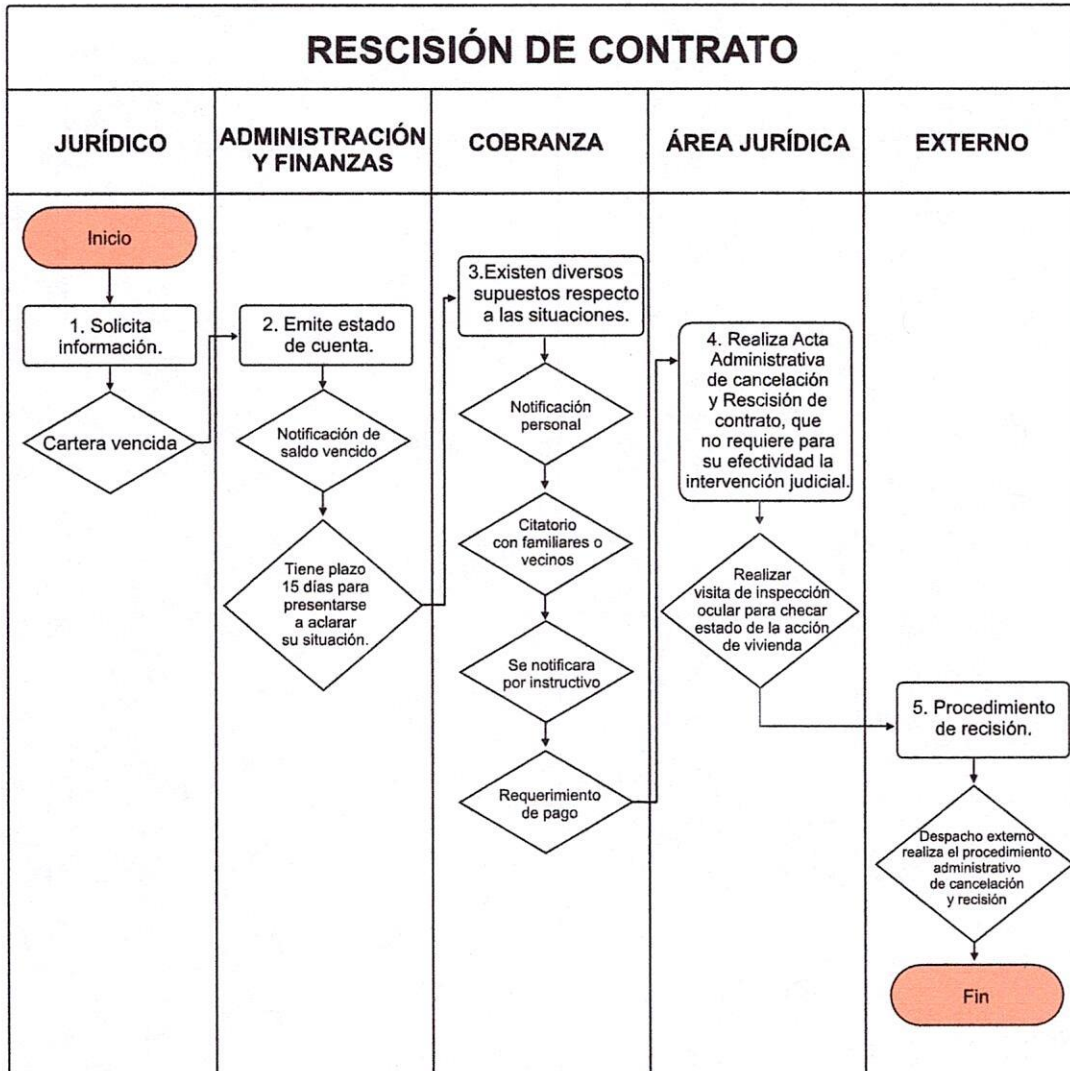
RESCISIÓN DE CONTRATO

| JURÍDICO | ADMINISTRACIÓN Y FINANZAS | COBRANZA | ÁREA JURÍDICA | EXTERNO |
|---|---|---|---|---|

Inicio

1. Solicita información.

Cartera vencida

2. Emite estado de cuenta.

Notificación de saldo vencido

Tiene plazo 15 días para presentarse a aclarar su situación.

3.Existen diversos supuestos respecto a las situaciones.

Notificación personal

Citatorio con familiares o vecinos

Se notificara por instructivo

Requerimiento de pago

4. Realiza Acta Administrativa de cancelación y Rescisión de contrato, que no requiere para su efectividad la intervención judicial.

Realizar visita de inspección ocular para checar estado de la acción de vivienda

5. Procedimiento de recisión.

Despacho externo realiza el procedimiento administrativo de cancelación y recisión

Fin